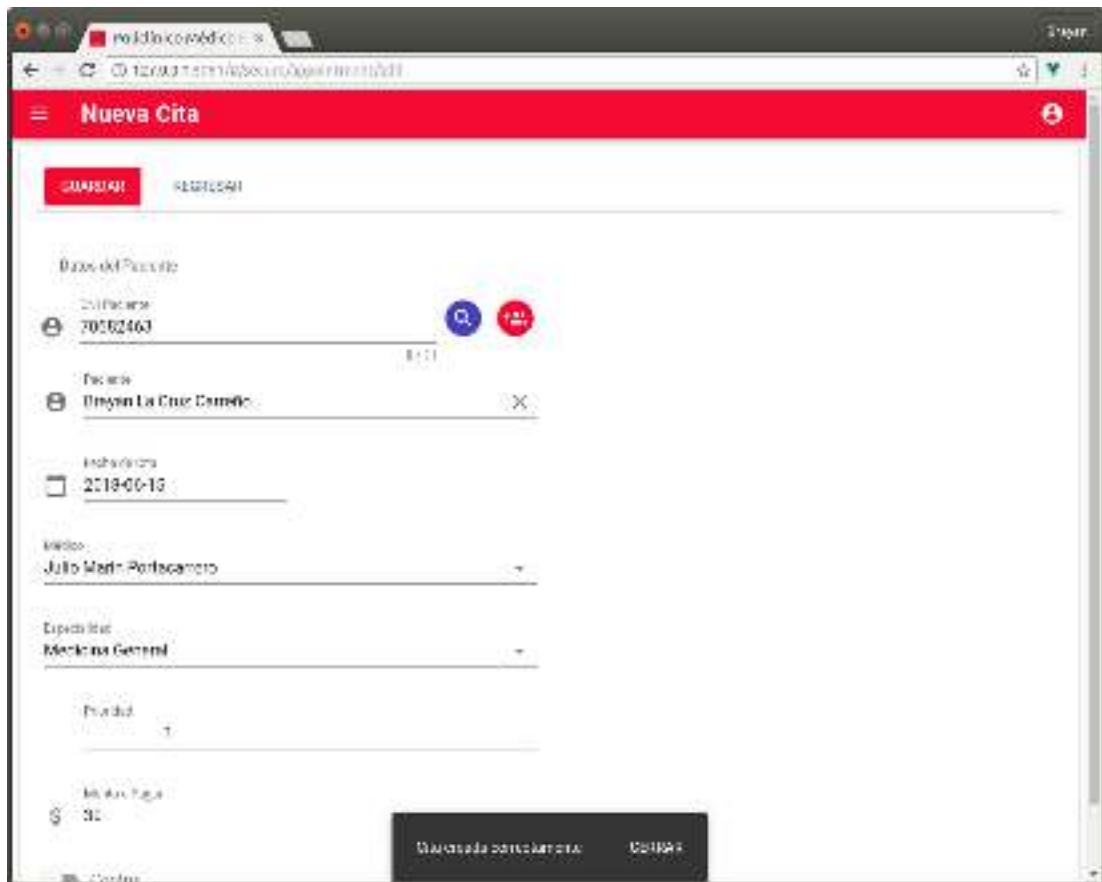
mededicomedico ×

Bryan

C ① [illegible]

Nueva Cita

GUARDAR

REGRESAR

Datos del Paciente

DNI Paciente
70582463

8 / 11

Paciente
Breyan La Cruz Carreño

Fecha de cita
2018-06-16

Médico
Julio Marin Portocarrero

Especialidad
Medicina General

Prioridad
1

Monto a Pagar
$ 30

Guardado correctamente

CERRAR

Confirmar